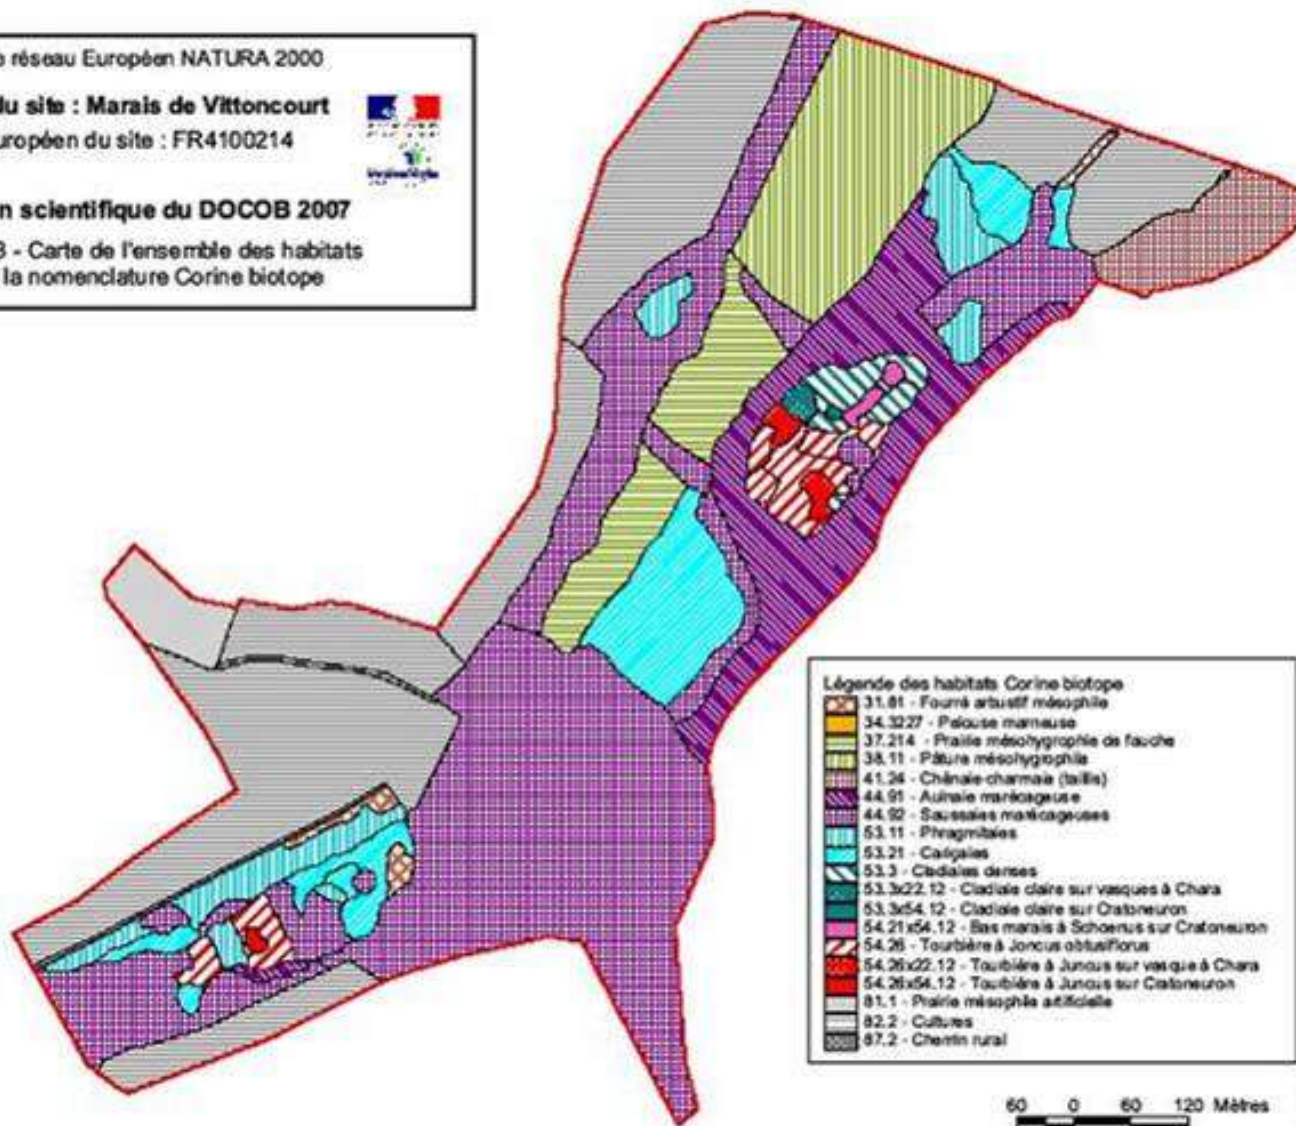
e réseau Européen NATURA 2000

du site : Marais de Vittoncourt
uropéen du site : FR4100214

n scientifique du DOCOB 2007
3 - Carte de l'ensemble des habitats
la nomenclature Corine biotope

Légende des habitats Corine biotope
31.81 - Fourré arbustif mésophile
34.3227 - Pelouse marneuse
37.214 - Prairie mésohygrophile de fauche
38.11 - Pâture mésohygrophile
41.24 - Chênaie-charmaie (taillis)
44.91 - Aulnaie marécageuse
44.92 - Saussaies marécageuses
53.11 - Phragmitaies
53.21 - Cariçaies
53.3 - Cladiaies denses
53.3x22.12 - Cladiaie claire sur vasques à Chara
53.3x54.12 - Cladiaie claire sur Cratoneuron
54.21x54.12 - Bas marais à Schoenus sur Cratoneuron
54.26 - Tourbière à Joncus obtusiflorus
54.26x22.12 - Tourbière à Juncus sur vasque à Chara
54.26x54.12 - Tourbière à Juncus sur Cratoneuron
81.1 - Prairie mésophile artificielle
82.2 - Cultures
87.2 - Chemin rural

60 0 60 120 Mètres